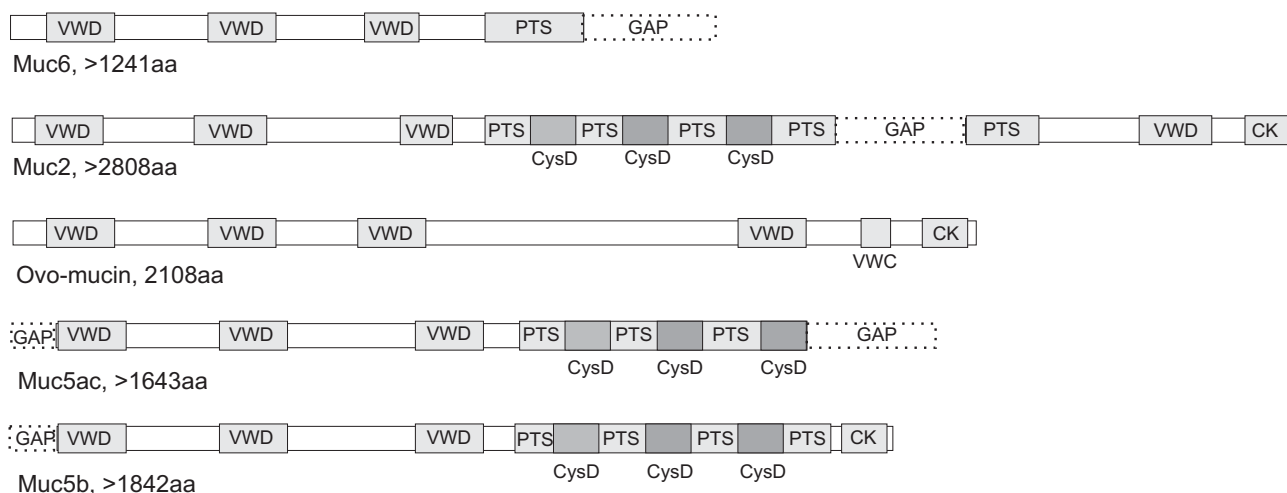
VWD VWD VWD PTS GAP
Muc6, >1241aa

VWD VWD VWD PTS PTS PTS PTS GAP PTS VWD CK
CysD CysD CysD
Muc2, >2808aa

VWD VWD VWD VWD CK
VWC
Ovo-mucin, 2108aa

GAP VWD VWD VWD PTS PTS PTS GAP
CysD CysD CysD
Muc5ac, >1643aa

GAP VWD VWD VWD PTS PTS PTS PTS CK
CysD CysD CysD
Muc5b, >1842aa